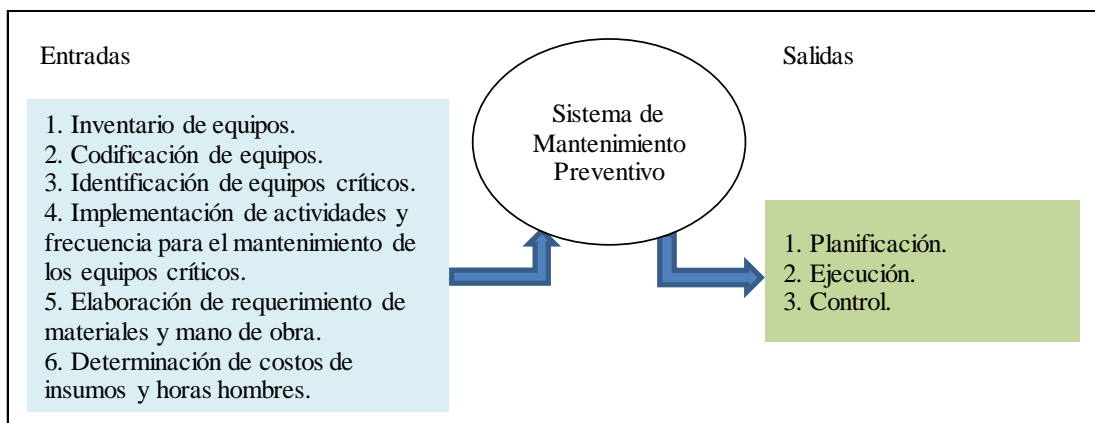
Entradas

1. Inventario de equipos.
2. Codificación de equipos.
3. Identificación de equipos críticos.
4. Implementación de actividades y frecuencia para el mantenimiento de los equipos críticos.
5. Elaboración de requerimiento de materiales y mano de obra.
6. Determinación de costos de insumos y horas hombres.

Sistema de Mantenimiento Preventivo

Salidas

1. Planificación.
2. Ejecución.
3. Control.